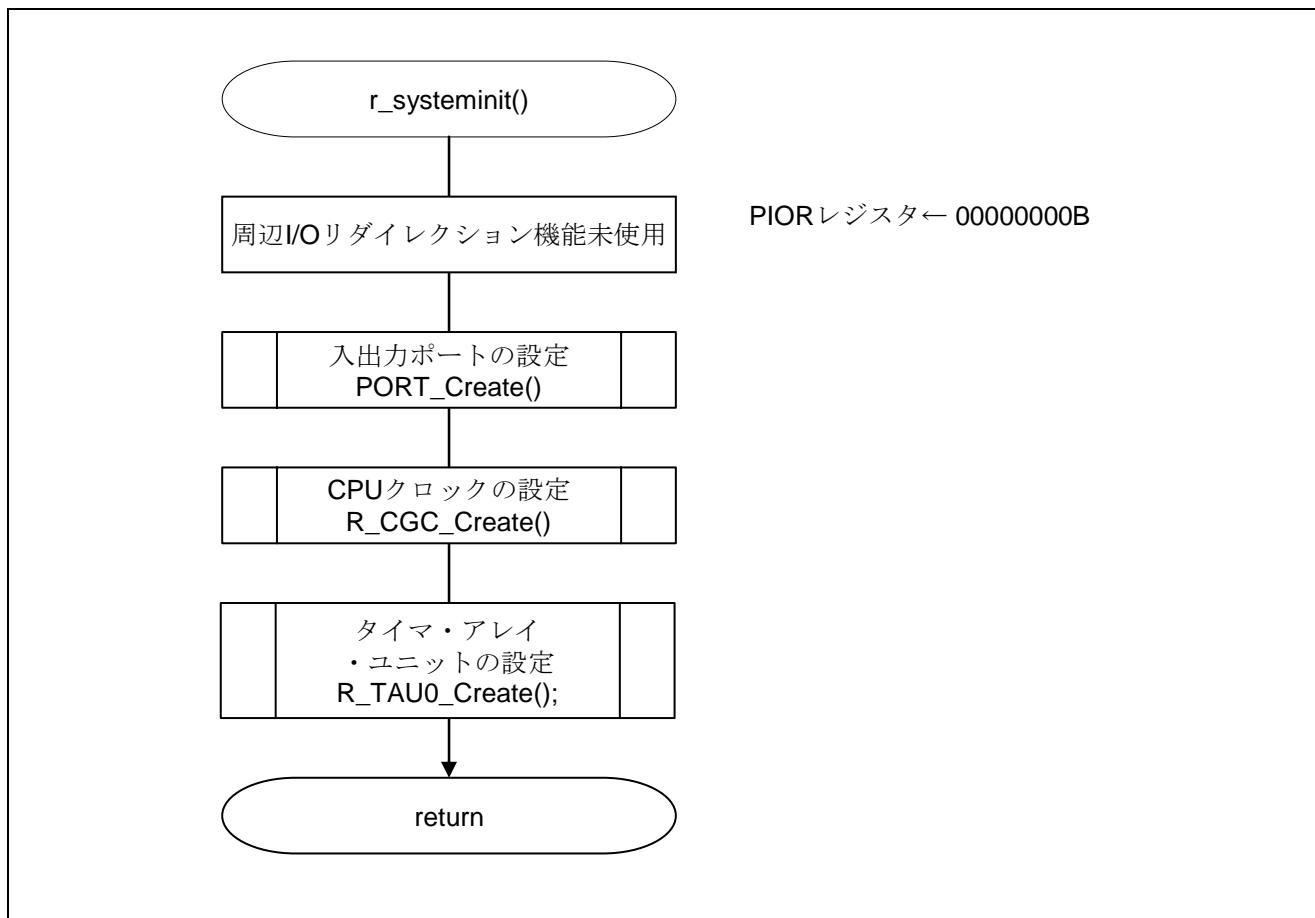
r_systeminit()

周辺I/Oリダイレクション機能未使用

PIORレジスタ← 00000000B

入出力ポートの設定
PORT_Create()

CPUクロックの設定
R_CGC_Create()

タイマ・アレイ
・ユニットの設定
R_TAU0_Create();

return